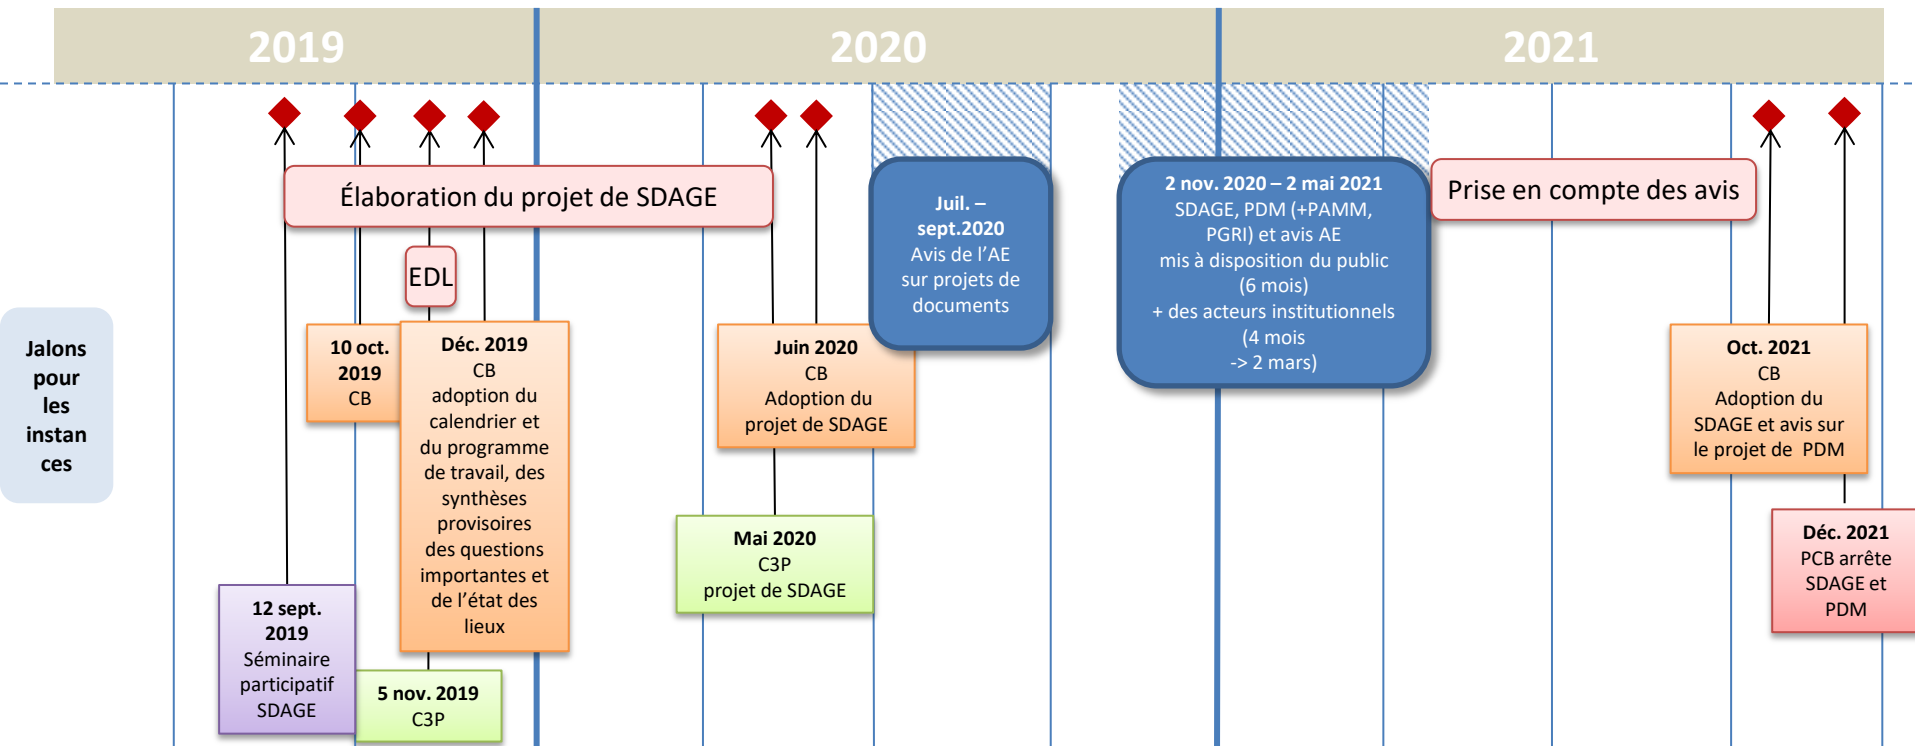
2019

2020

2021

Jalons pour les instances

Élaboration du projet de SDAGE

EDL

10 oct. 2019
CB

Déc. 2019
CB
adoption du calendrier et du programme de travail, des synthèses provisoires des questions importantes et de l'état des lieux

12 sept. 2019
Séminaire participatif SDAGE

5 nov. 2019
C3P

Juin 2020
CB
Adoption du projet de SDAGE

Mai 2020
C3P
projet de SDAGE

Juil. – sept.2020
Avis de l'AE sur projets de documents

2 nov. 2020 – 2 mai 2021
SDAGE, PDM (+PAMM, PGRI) et avis AE mis à disposition du public (6 mois)
+ des acteurs institutionnels (4 mois
-> 2 mars)

Prise en compte des avis

Oct. 2021
CB
Adoption du SDAGE et avis sur le projet de PDM

Déc. 2021
PCB arrête SDAGE et PDM